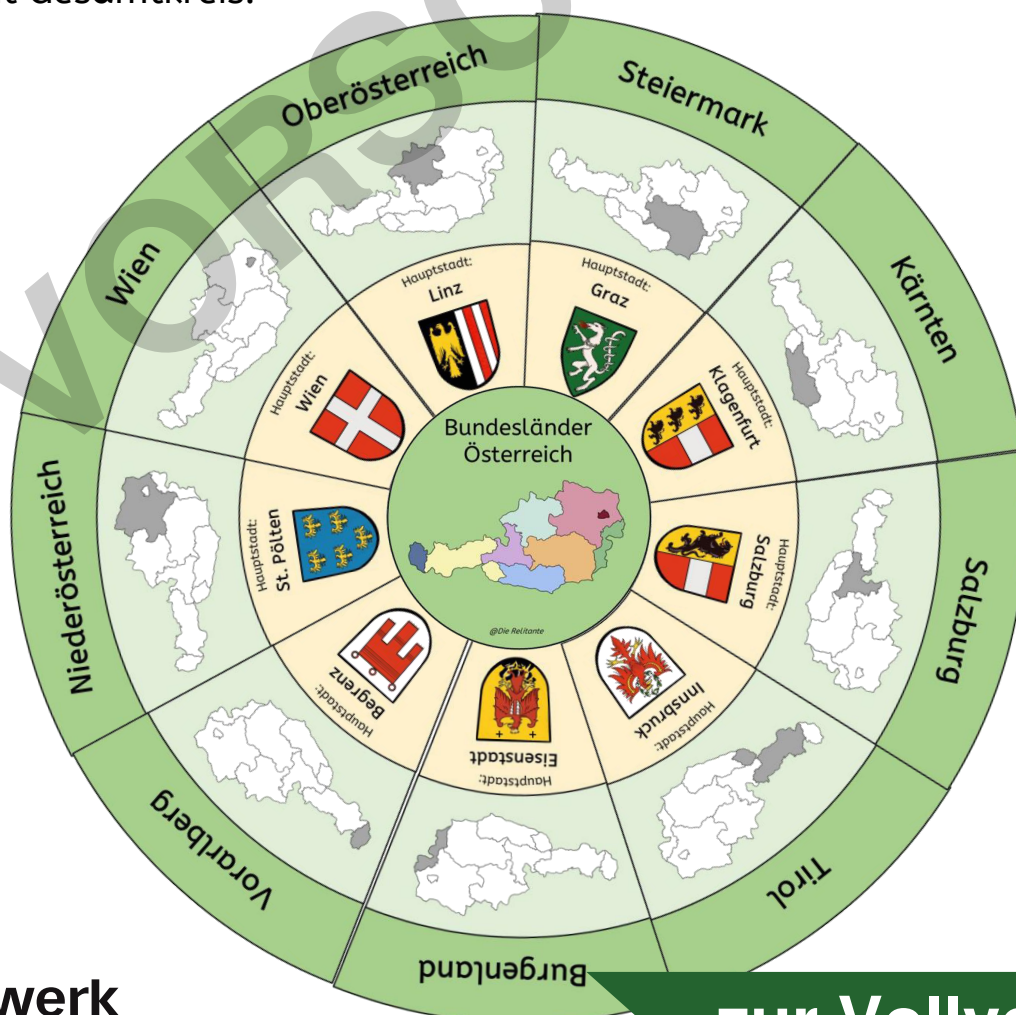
Gesamtkreis.

VORSCH

Oberösterreich
Steiermark
Wien
Kärnten
Niederösterreich
Salzburg
Vorarlberg
Tirol
Burgenland

Hauptstadt: Linz
Hauptstadt: Graz
Hauptstadt: Wien
Hauptstadt: Klagenfurt
Hauptstadt: St. Pölten
Hauptstadt: Salzburg
Hauptstadt: Begrenz
Hauptstadt: Innsbruck
Hauptstadt: Eisenstadt

Bundesländer Österreich

@Die Relitante

werk

zur Vollv